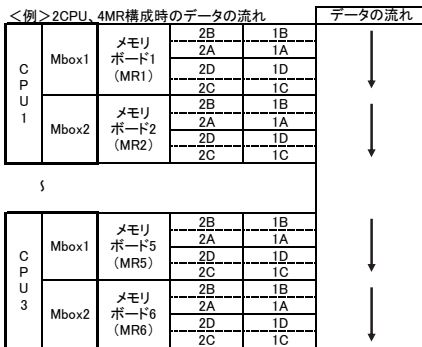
<例>2CPU、4MR構成時のデータの流れ

データの流れ

| | | | | |
|---|---|---|---|---|
| CPU1 | Mbox1 | メモリボード1(MR1) | 2B | 1B |
| | | | 2A | 1A |
| | | | 2D | 1D |
| | | | 2C | 1C |
| | Mbox2 | メモリボード2(MR2) | 2B | 1B |
| | | | 2A | 1A |
| | | | 2D | 1D |
| | | | 2C | 1C |

ｓ

| | | | | |
|---|---|---|---|---|
| CPU3 | Mbox1 | メモリボード5(MR5) | 2B | 1B |
| | | | 2A | 1A |
| | | | 2D | 1D |
| | | | 2C | 1C |
| | Mbox2 | メモリボード6(MR6) | 2B | 1B |
| | | | 2A | 1A |
| | | | 2D | 1D |
| | | | 2C | 1C |